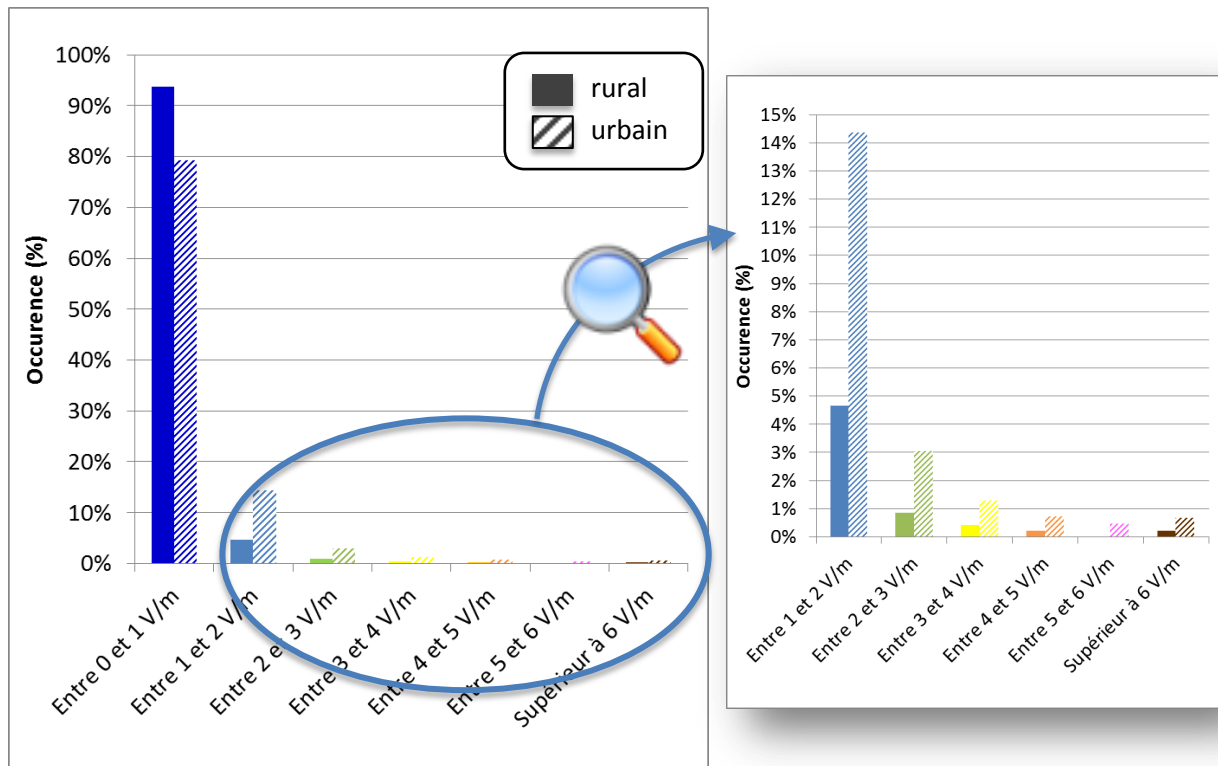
100%
90%
80%
70%
60%
50%
40%
30%
20%
10%
0%

Occurence (%)

rural
urbain

Entre 0 et 1 V/m
Entre 1 et 2 V/m
Entre 2 et 3 V/m
Entre 3 et 4 V/m
Entre 4 et 5 V/m
Entre 5 et 6 V/m
Supérieur à 6 V/m

15%
14%
13%
12%
11%
10%
9%
8%
7%
6%
5%
4%
3%
2%
1%
0%

Occurence (%)

Entre 1 et 2 V/m
Entre 2 et 3 V/m
Entre 3 et 4 V/m
Entre 4 et 5 V/m
Entre 5 et 6 V/m
Supérieur à 6 V/m